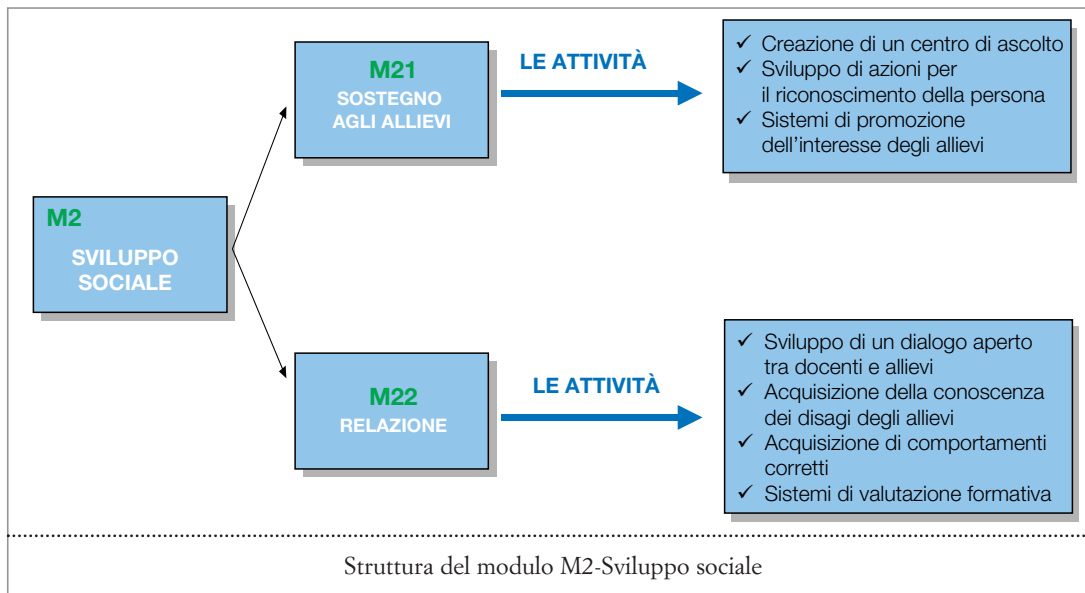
M2
SVILUPPO SOCIALE

M21
SOSTEGNO AGLI ALLIEVI

LE ATTIVITÀ

✓ Creazione di un centro di ascolto
✓ Sviluppo di azioni per il riconoscimento della persona
✓ Sistemi di promozione dell'interesse degli allievi

M22
RELAZIONE

LE ATTIVITÀ

✓ Sviluppo di un dialogo aperto tra docenti e allievi
✓ Acquisizione della conoscenza dei disagi degli allievi
✓ Acquisizione di comportamenti corretti
✓ Sistemi di valutazione formativa

Struttura del modulo M2-Sviluppo sociale